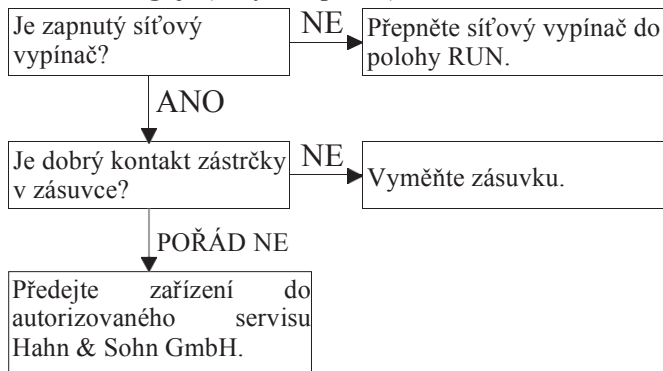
Je zapnutý síťový vypínač?

NE

Přepněte síťový vypínač do polohy RUN.

ANO

Je dobrý kontakt zástrčky v zásuvce?

NE

Vyměňte zásuvku.

POŘÁD NE

Předejte zařízení do autorizovaného servisu Hahn & Sohn GmbH.